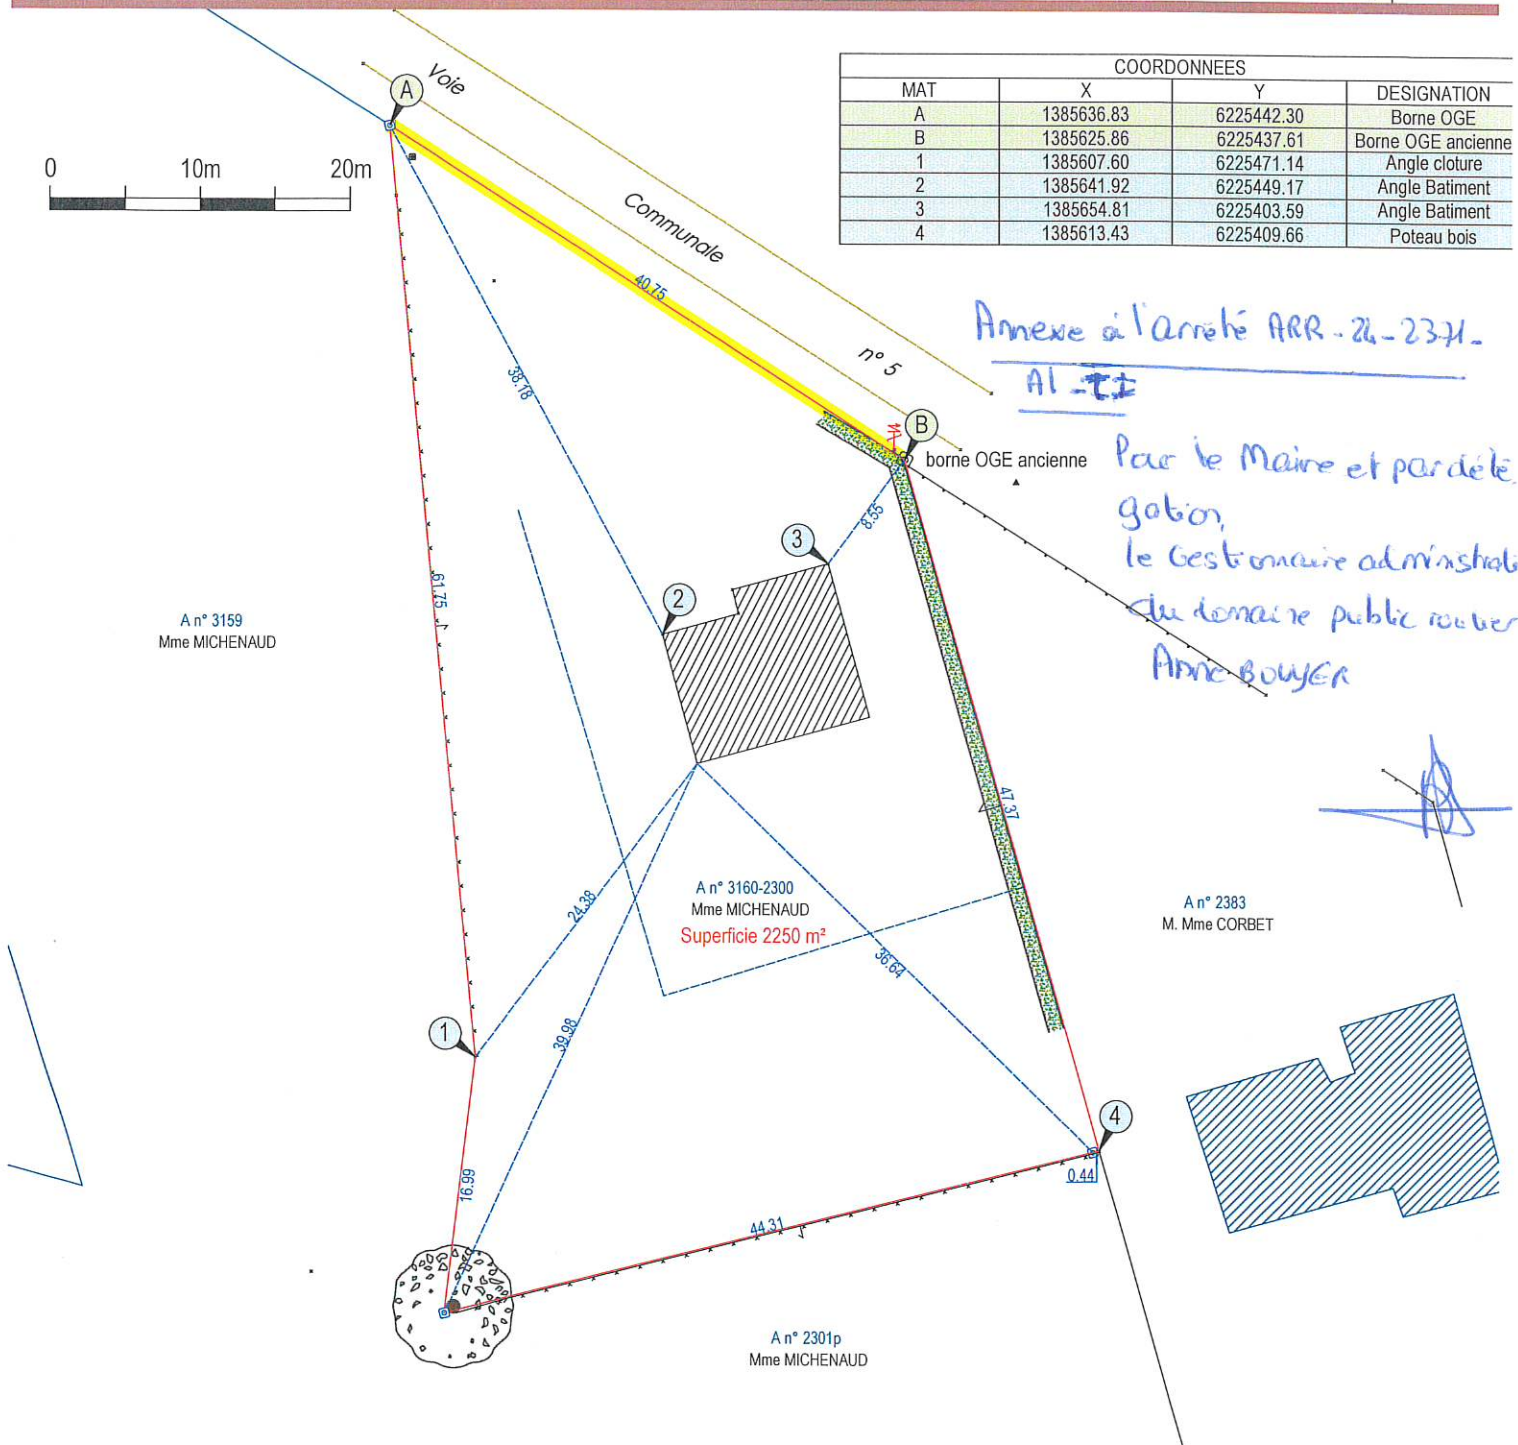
| COORDONNEES | | | |
|---|---|---|---|
| MAT | X | Y | DESIGNATION |
| A | 1385636.83 | 6225442.30 | Borne OGE |
| B | 1385625.86 | 6225437.61 | Borne OGE ancienne |
| 1 | 1385607.60 | 6225471.14 | Angle cloture |
| 2 | 1385641.92 | 6225449.17 | Angle Batiment |
| 3 | 1385654.81 | 6225403.59 | Angle Batiment |
| 4 | 1385613.43 | 6225409.66 | Poteau bois |

0 10m 20m

Voie Communale n° 5

A

B

borne OGE ancienne

40.75

38.18

61.75

8.55

47.37

24.38

39.98

36.64

16.99

44.31

0.44

1.14

1

2

3

4

A n° 3159
Mme MICHENAUD

A n° 3160-2300
Mme MICHENAUD
Superficie 2250 m²

A n° 2383
M. Mme CORBET

A n° 2301p
Mme MICHENAUD

Annexe à l'arrêté ARR-24-2371-
AI-II

Par le Maire et par délégation,
le Gestionnaire administratif du domaine public routier
Anne BOUYER